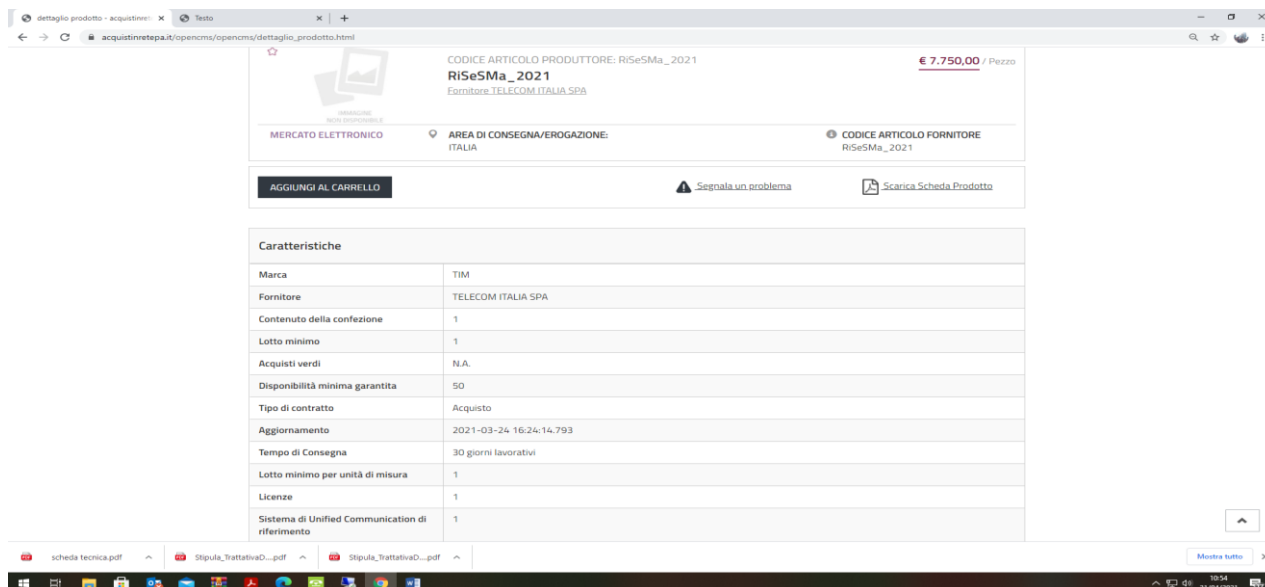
dettaglio prodotto - acquistinre × Testo × +

acquistinretepa.it/opencms/opencms/dettaglio_prodotto.html

IMMAGINE NON DISPONIBILE

CODICE ARTICOLO PRODUTTORE: RiSeSMa_2021

RiSeSMa_2021

Fornitore TELECOM ITALIA SPA

€ 7.750,00 / Pezzo

MERCATO ELETTRONICO

AREA DI CONSEGNA/EROGAZIONE:
ITALIA

CODICE ARTICOLO FORNITORE
RiSeSMa_2021

AGGIUNGI AL CARRELLO

Segnala un problema

Scarica Scheda Prodotto

Caratteristiche

| | |
|---|---|
| Marca | TIM |
| Fornitore | TELECOM ITALIA SPA |
| Contenuto della confezione | 1 |
| Lotto minimo | 1 |
| Acquisti verdi | N.A. |
| Disponibilità minima garantita | 50 |
| Tipo di contratto | Acquisto |
| Aggiornamento | 2021-03-24 16:24:14.793 |
| Tempo di Consegna | 30 giorni lavorativi |
| Lotto minimo per unità di misura | 1 |
| Licenze | 1 |
| Sistema di Unified Communication di riferimento | 1 |

scheda tecnica.pdf

Stipula_TrattativaD....pdf

Stipula_TrattativaD....pdf

Mostra tutto

10:54